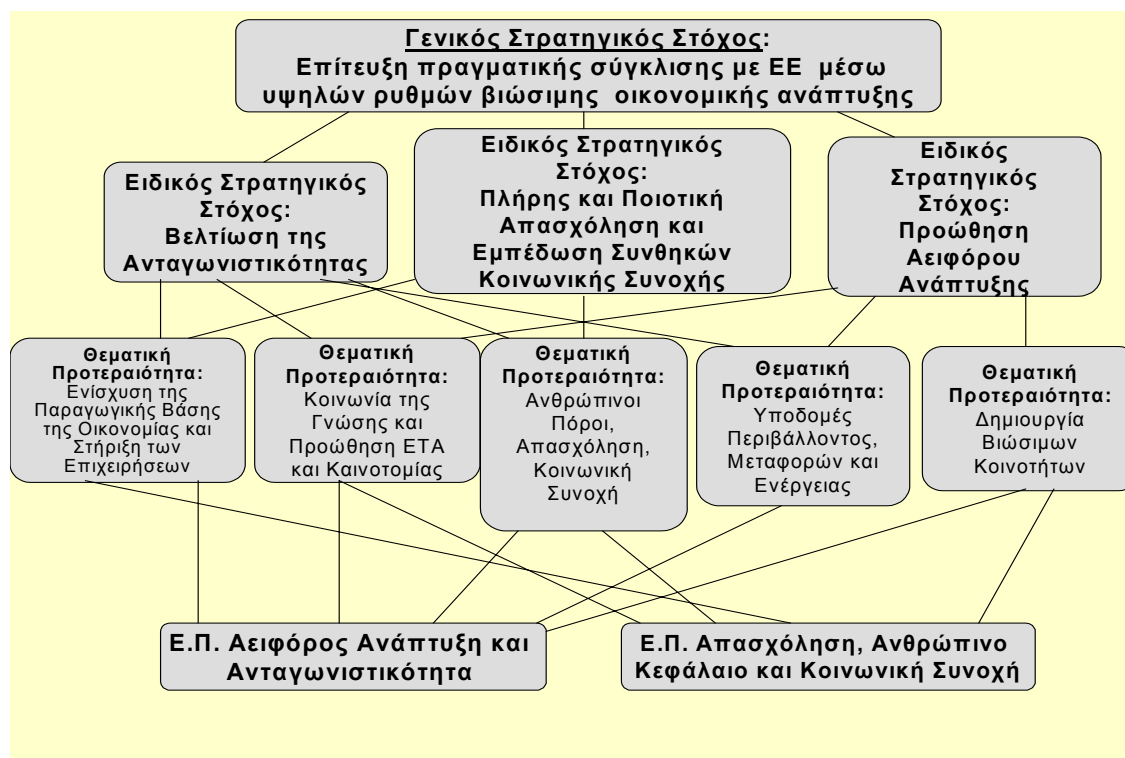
Γενικός Στρατηγικός Στόχος:
Επίτευξη πραγματικής σύγκλισης με ΕΕ μέσω υψηλών ρυθμών βιώσιμης οικονομικής ανάπτυξης

Ειδικός Στρατηγικός Στόχος: Βελτίωση της Ανταγωνιστικότητας

Ειδικός Στρατηγικός Στόχος: Πλήρης και Ποιοτική Απασχόληση και Εμπέδωση Συνθηκών Κοινωνικής Συνοχής

Ειδικός Στρατηγικός Στόχος: Προώθηση Αειφόρου Ανάπτυξης

Θεματική Προτεραιότητα: Ενίσχυση της Παραγωγικής Βάσης της Οικονομίας και Στήριξη των Επιχειρήσεων

Θεματική Προτεραιότητα: Κοινωνία της Γνώσης και Προώθηση ΕΤΑ και Καινοτομίας

Θεματική Προτεραιότητα: Ανθρώπινοι Πόροι, Απασχόληση, Κοινωνική Συνοχή

Θεματική Προτεραιότητα: Υποδομές Περιβάλλοντος, Μεταφορών και Ενέργειας

Θεματική Προτεραιότητα: Δημιουργία Βιώσιμων Κοινοτήτων

Ε.Π. Αειφόρος Ανάπτυξη και Ανταγωνιστικότητα

Ε.Π. Απασχόληση, Ανθρώπινο Κεφάλαιο και Κοινωνική Συνοχή